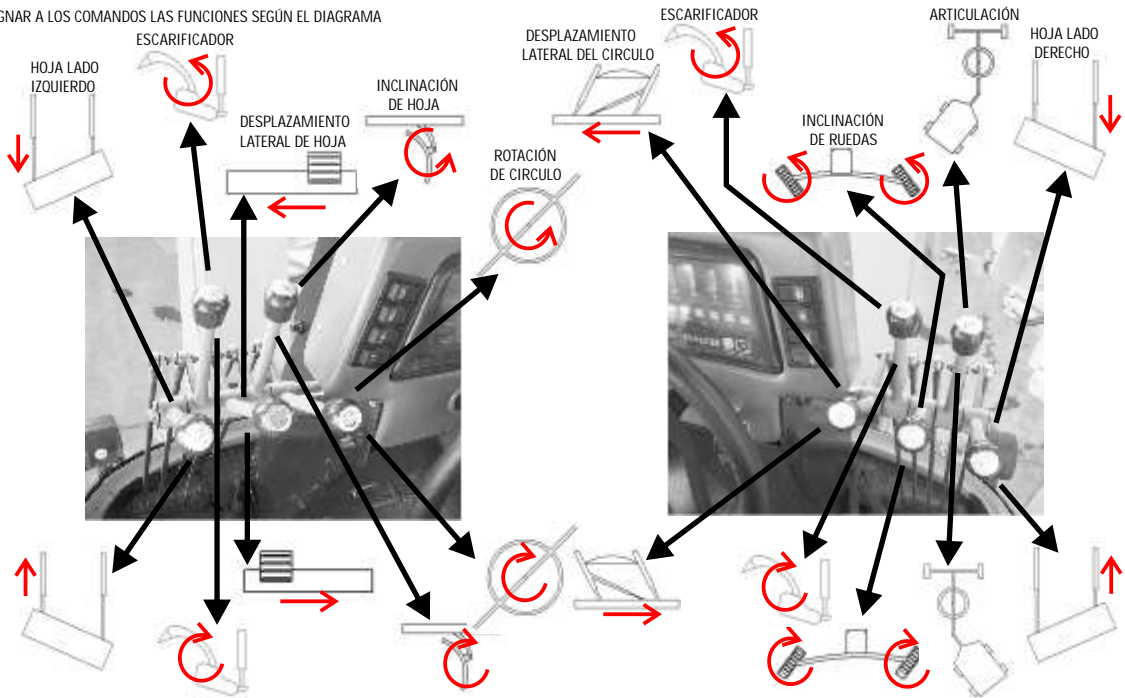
GNAR A LOS COMANDOS LAS FUNCIONES SEGÚN EL DIAGRAMA

ESCARIFICADOR

HOJA LADO IZQUIERDO

DESPLAZAMIENTO LATERAL DE HOJA

INCLINACIÓN DE HOJA

ROTACIÓN DE CIRCULO

DESPLAZAMIENTO LATERAL DEL CIRCULO

ESCARIFICADOR

INCLINACIÓN DE RUEDAS

ARTICULACIÓN

HOJA LADO DERECHO